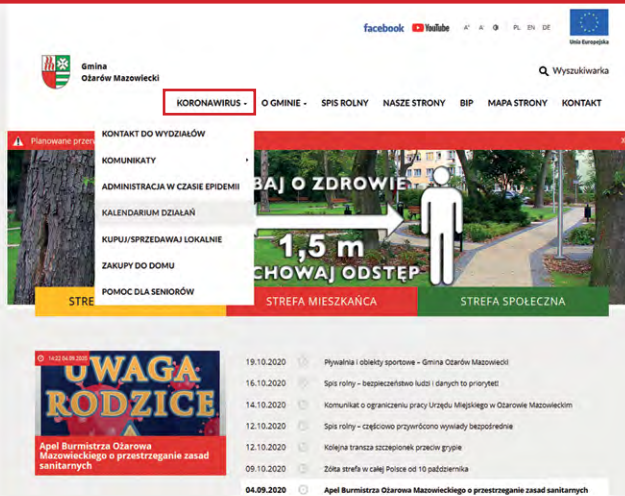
facebook YouTube A⁻ A⁺ ◐ PL EN DE

Unia Europejska

Gmina
Ożarów Mazowiecki

Wyszukiwarka

KORONAWIRUS ▾ | O GMINIE ▾ | SPIS ROLNY | NASZE STRONY | BIP | MAPA STRONY | KONTAKT

Planowane przerw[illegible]

KONTAKT DO WYDZIAŁÓW
KOMUNIKATY ›
ADMINISTRACJA W CZASIE EPIDEMII
KALENDARIUM DZIAŁAŃ
KUPUJ/SPRZEDAWAJ LOKALNIE
ZAKUPY DO DOMU
POMOC DLA SENIORÓW

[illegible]BAJ O ZDROWIE
1,5 m
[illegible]CHOWAJ ODSTĘP

STRE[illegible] | STREFA MIESZKAŃCA | STREFA SPOŁECZNA

14:22 04.09.2020
UWAGA
RODZICE
Apel Burmistrza Ożarowa Mazowieckiego o przestrzeganie zasad sanitarnych

19.10.2020 Pływalnia i obiekty sportowe – Gmina Ożarów Mazowiecki
16.10.2020 Spis rolny – bezpieczeństwo ludzi i danych to priorytet!
14.10.2020 Komunikat o ograniczeniu pracy Urzędu Miejskiego w Ożarowie Mazowieckim
12.10.2020 Spis rolny – częściowo przywrócono wywiady bezpośrednie
12.10.2020 Kolejna transza szczepionek przeciw grypie
09.10.2020 Żółta strefa w całej Polsce od 10 października
04.09.2020 Apel Burmistrza Ożarowa Mazowieckiego o przestrzeganie zasad sanitarnych